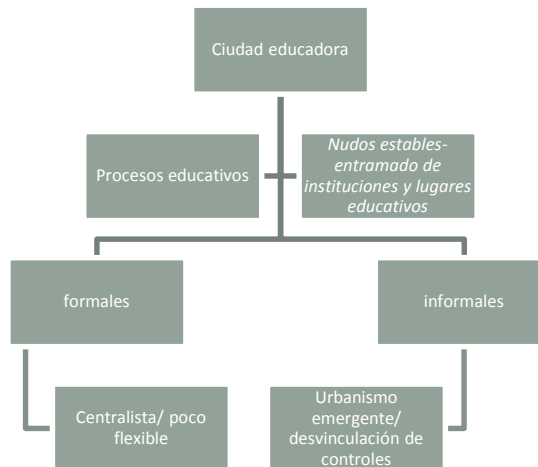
Ciudad educadora

Procesos educativos

*Nudos estables-entramado de instituciones y lugares educativos*

formales

informales

Centralista/ poco flexible

Urbanismo emergente/ desvinculación de controles